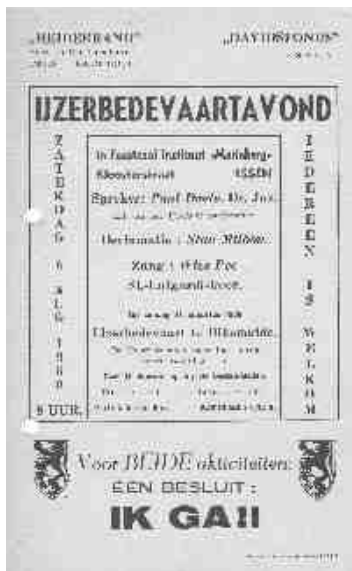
„HEIDEBRAND"
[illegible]

„DAVIDSFONDS"
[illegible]

IJZERBEDEVAARTAVOND

ZATERDAG 6 AUG 1960 8 UUR

IEDEREEN IS WELKOM

In Feestzaal Instituut „Mariaberg"
Kloosterstraat ESSEN

Spreker: Paul Doels, Dr. Jur.
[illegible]

Declamatie: Stan Milbou

Zang: Elsa Poe
St.-Luigardi-koor

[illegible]
IJzerbedevaart te Diksmuide
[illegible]
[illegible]
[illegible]

Voor BEIDE aktiviteiten:
EEN BESLUIT:
IK GA!!

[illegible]